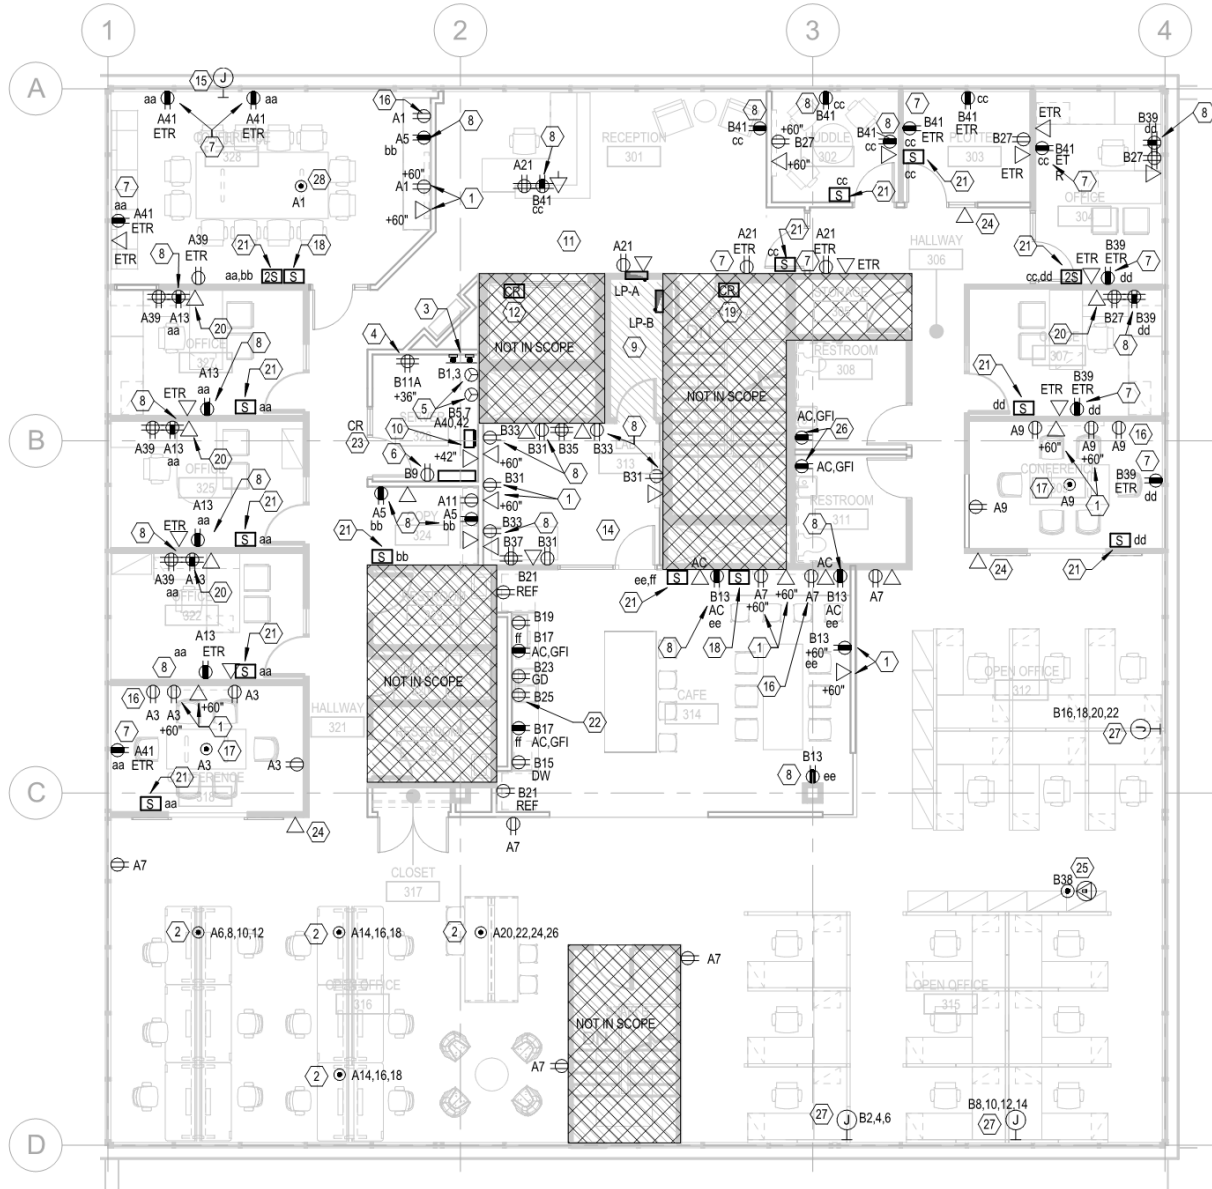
1
2
3
4
A
B
C
D

15 J
aa A41 ETR
A41 ETR aa
7
CONFERENCE 328
28 A1
7
aa A41 ETR
ETR
8 A39 ETR
21 18
aa,bb 2S S
16 A1 A5 bb 8
+60" A1
+60" 1
8 A21 B41 cc
RECEPTION 301
11
A21 LP-A
LP-B
9
8 cc B41 cc
+60" B41 B27 +60"
HUDDLE 302
B41 cc
7 B41 ETR cc S cc
21
cc B41 ETR
PLOTTER 303
B27 cc
ETR
24
ETR B41 ET R 7
OFFICE 304
B39 dd 8 B27
A21 ETR 7
21 cc S
7 A21 ETR ETR
HALLWAY 306
21 cc,dd 2S
ETR B39 ETR dd 7
CR 12
NOT IN SCOPE
CR 19
NOT IN SCOPE
STORAGE
RESTROOM 308
3
4 B11A +36"
B1,3
5 B5,7
10 A40,42
CR 23
6 B9 +42"
A39 A13 aa 20
8 OFFICE 327 ETR aa 21 S aa
8 A39 A13 aa 20
OFFICE 325
A13 aa 8 21
ETR S aa
8
B33 B31 B35 B33 8
+60" B31 +60"
1
313 B31
B33 8 B37 B31
14
A5 bb 8 A5 bb A11
COPY 324
21 S bb
AC,GFI 26 AC,GFI
RESTROOM 311
8
B27 B39 dd 8 20
OFFICE 307
21 dd S
ETR B39 ETR dd 7
A9 +60" A9 +60" A9 16
CONFERENCE 309
17 A9
B39 ETR dd 7
1
A9
S dd 21
24
8 A39 A13 20
OFFICE 322
A13 aa ETR 21 S aa
8
16 A3 A3 +60" A3 +60" 1
7 aa A41 ETR 17 A3
A3
CONFERENCE 318
21 S aa
24
HALLWAY 321
NOT IN SCOPE
B21 REF
B19
ff B17 AC,GFI
B23 GD
B25
22
B17 ff AC,GFI
B15 DW
B21 REF
A7
ee,ff S AC S
21
8 B13 AC ee
18
A7 +60" +60" A7
1
AC B13 AC ee
A7
16
B13 +60" ee
+60" 1
CAFE 314
8 B13 ee
OPEN OFFICE 312
B16,18,20,22
27
A7
CLOSET 317
25 B38
2 A6,8,10,12
2 A14,16,18
2 A20,22,24,26
A7
OPEN OFFICE 316
NOT IN SCOPE
A7
2 A14,16,18
OPEN OFFICE 315
27 J B2,4,6
B8,10,12,14 27 J